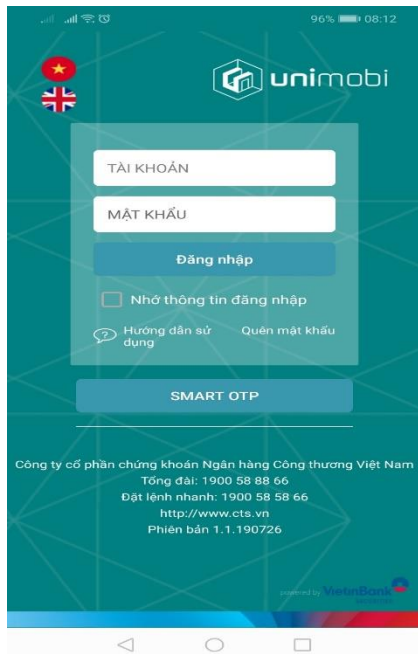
96% 08:12

unimobi

TÀI KHOẢN

MẬT KHẨU

Đăng nhập

Nhớ thông tin đăng nhập

Hướng dẫn sử dụng

Quên mật khẩu

SMART OTP

Công ty cổ phần chứng khoán Ngân hàng Công thương Việt Nam
Tổng đài: 1900 58 88 66
Đặt lệnh nhanh: 1900 58 58 66
http://www.cts.vn
Phiên bản 1.1.190726

powered by VietinBank